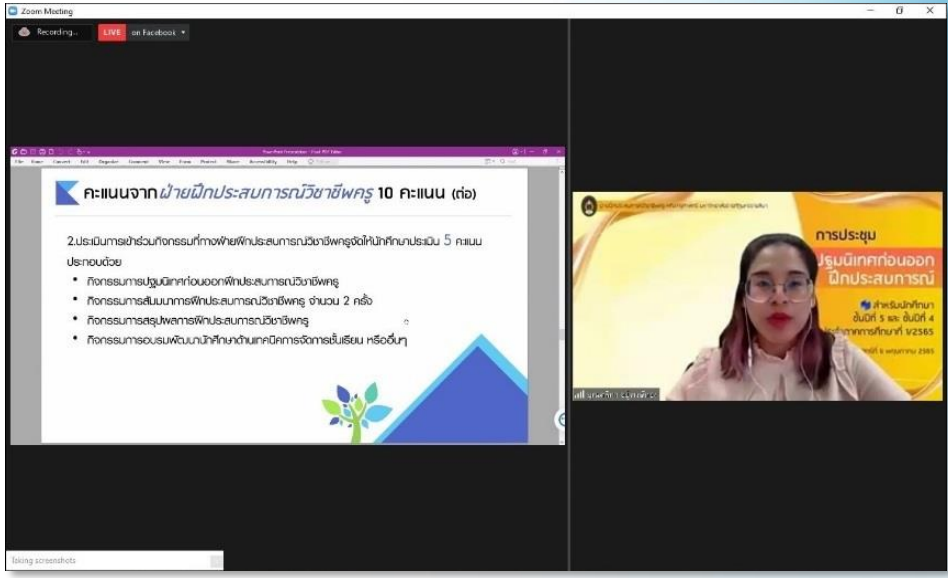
Zoom Meeting

Recording...

LIVE on Facebook

File Home Convert Edit Organize Comment View Form Protect Share Accessibility Help

คะแนนจากฝ่ายฝึกประสบการณ์วิชาชีพครู 10 คะแนน (ต่อ)

2.ประเมินการเข้าร่วมกิจกรรมที่ทางฝ่ายฝึกประสบการณ์วิชาชีพครูจัดให้นักศึกษาประเมิน 5 คะแนน ประกอบด้วย

• กิจกรรมการปฐมนิเทศก่อนออกฝึกประสบการณ์วิชาชีพครู
• กิจกรรมการสัมมนาการฝึกประสบการณ์วิชาชีพครู จำนวน 2 ครั้ง
• กิจกรรมการสรุปผลการฝึกประสบการณ์วิชาชีพครู
• กิจกรรมการอบรมพัฒนานักศึกษาด้านเทคนิคการจัดการชั้นเรียน หรืออื่นๆ

การประชุม
ปฐมนิเทศก่อนออกฝึกประสบการณ์
สำหรับนักศึกษา ชั้นปีที่ 5 และ ชั้นปีที่ 4
ปีการศึกษา 2565

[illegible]

taking screenshots